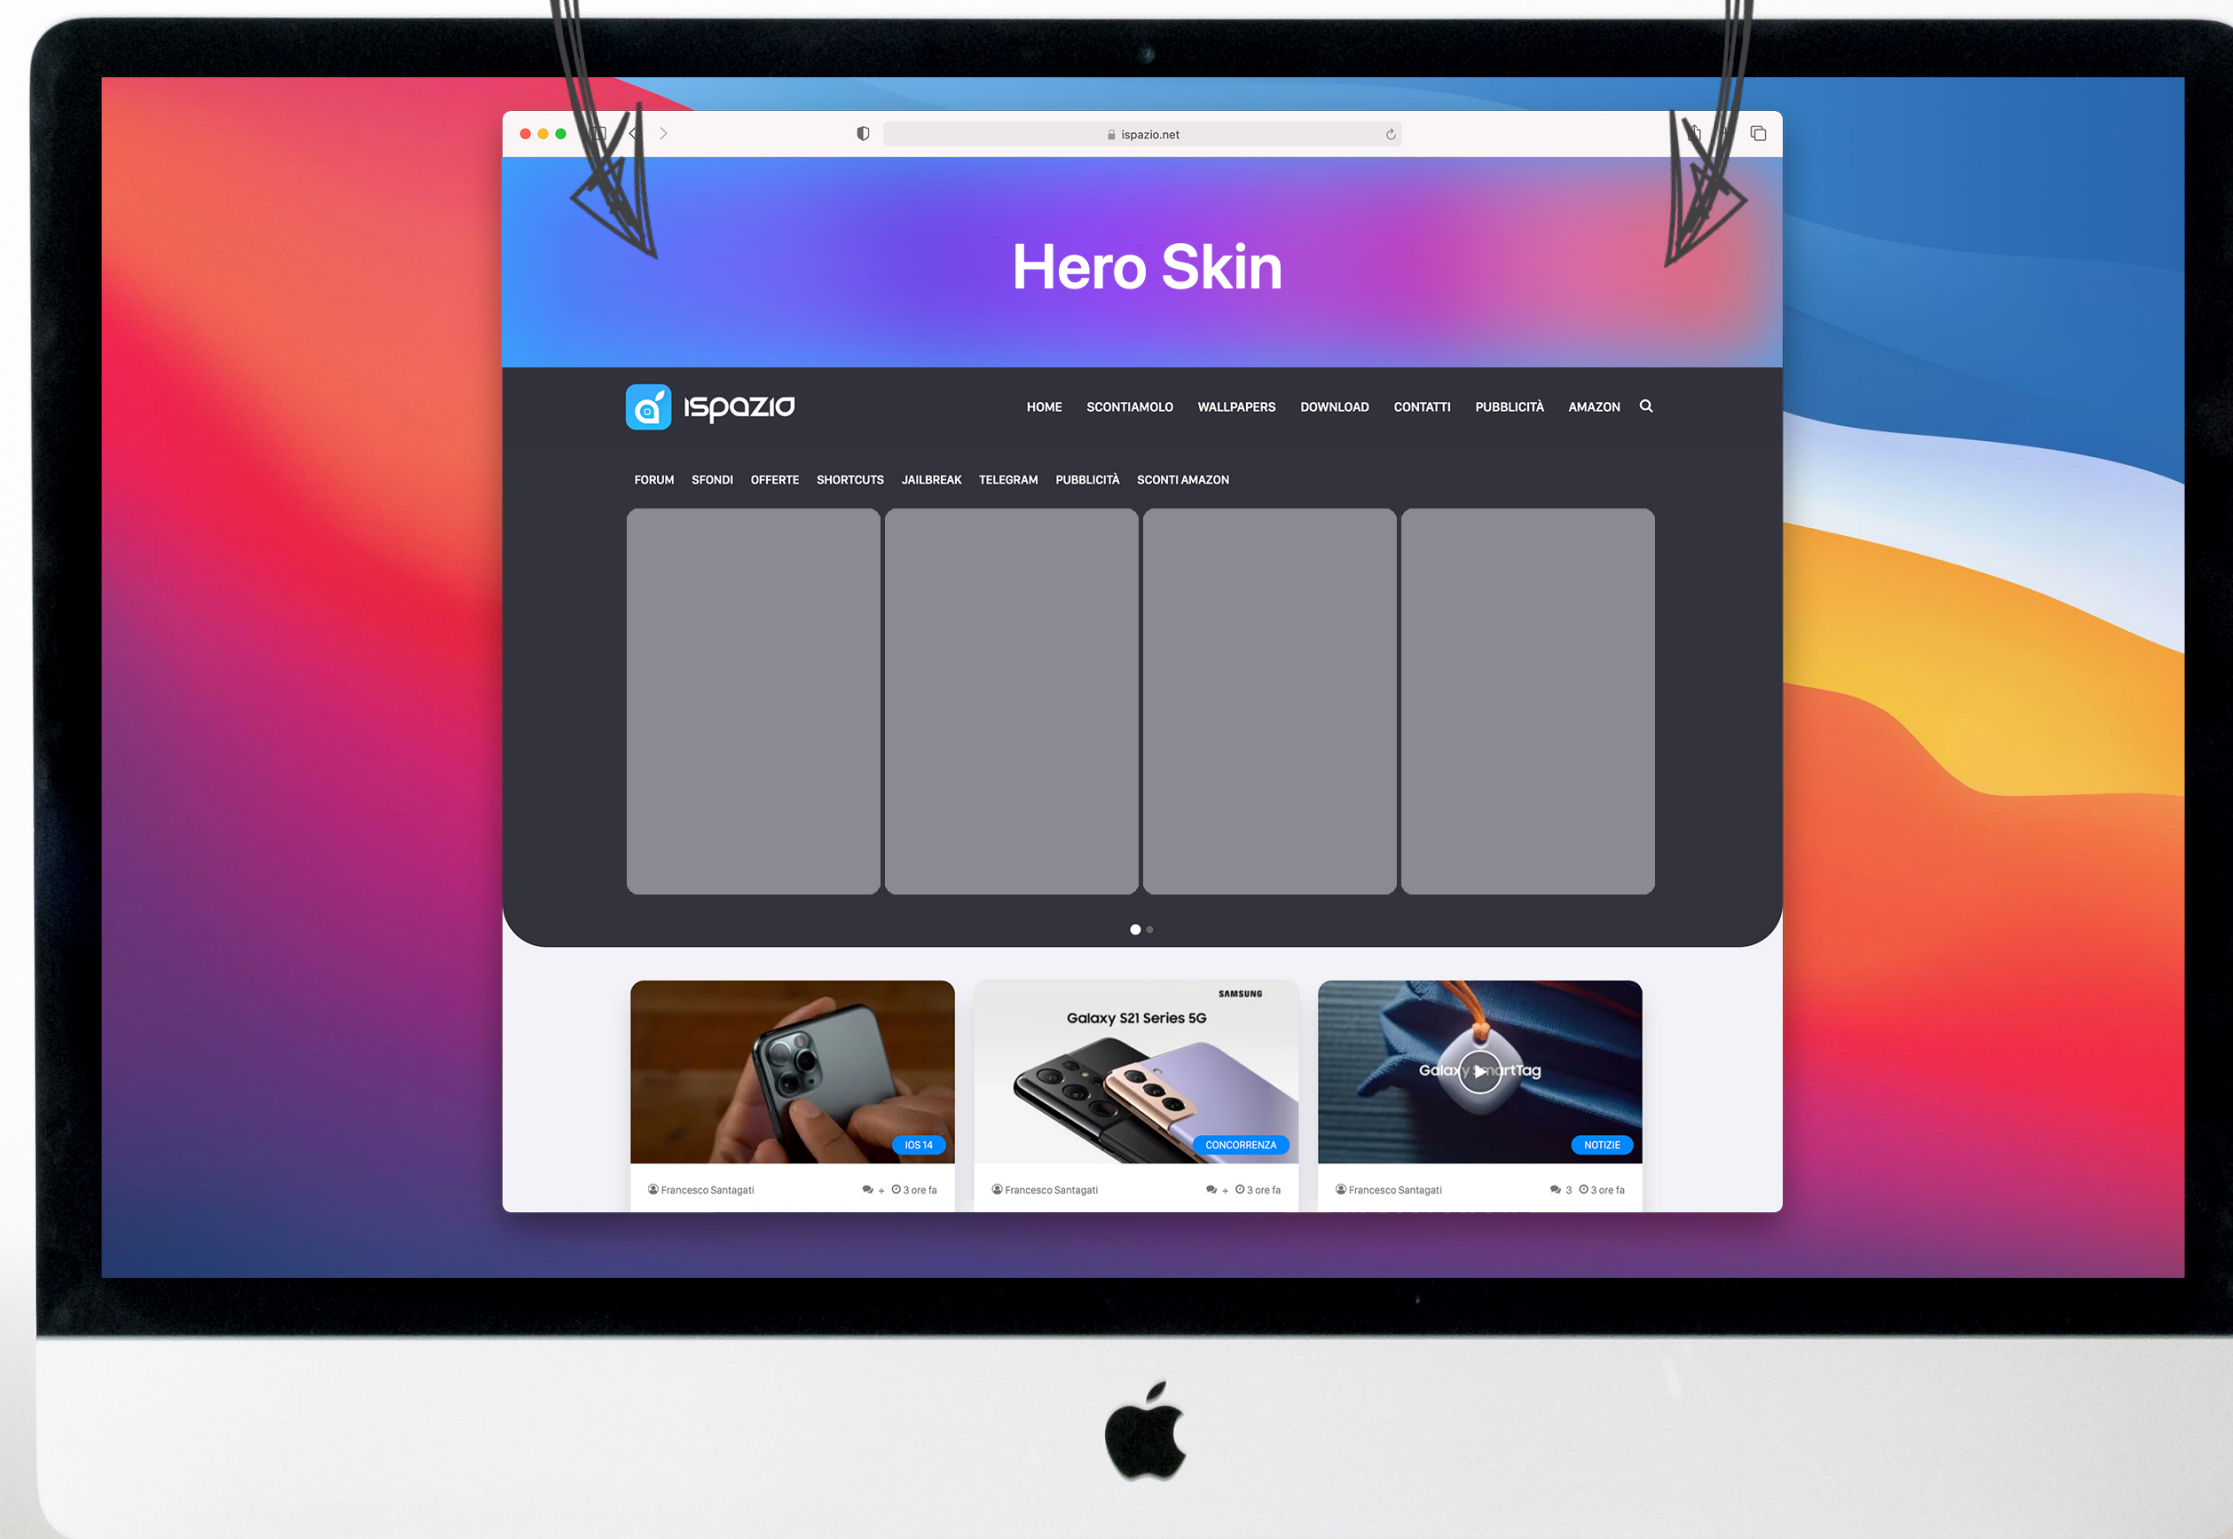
ispazio.net

Hero Skin

ispazio

HOME SCONTIAMOLO WALLPAPERS DOWNLOAD CONTATTI PUBBLICITÀ AMAZON

FORUM SFONDI OFFERTE SHORTCUTS JAILBREAK TELEGRAM PUBBLICITÀ SCONTI AMAZON

IOS 14
Francesco Santagati + 3 ore fa

SAMSUNG
Galaxy S21 Series 5G
CONCORRENZA
Francesco Santagati + 3 ore fa

Galaxy SmartTag
NOTIZIE
Francesco Santagati 3 3 ore fa